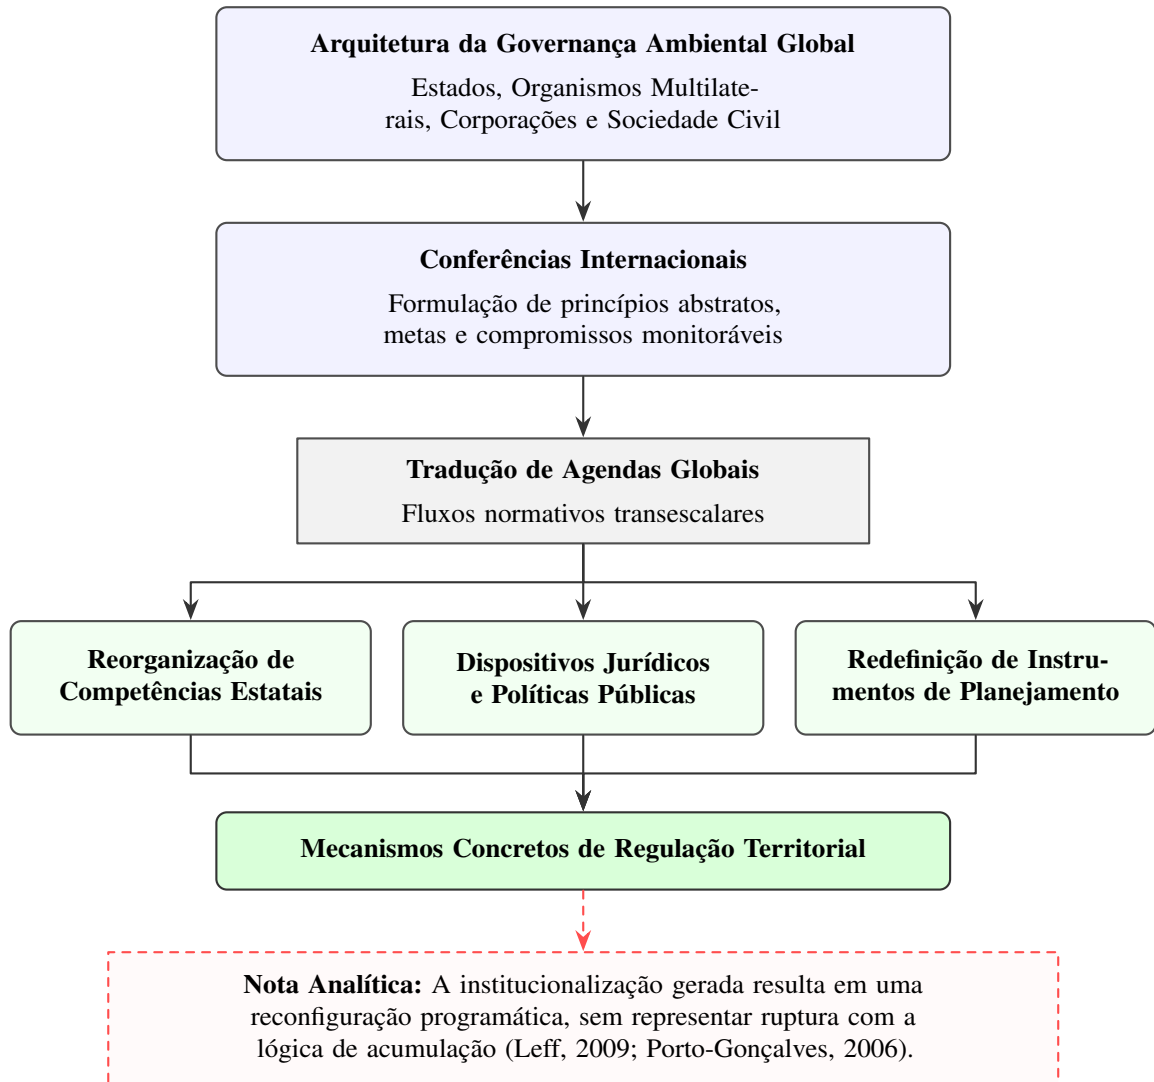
Arquitetura da Governança Ambiental Global

Estados, Organismos Multilaterais, Corporações e Sociedade Civil

Conferências Internacionais

Formulação de princípios abstratos, metas e compromissos monitoráveis

Tradução de Agendas Globais

Fluxos normativos transescalares

Reorganização de Competências Estatais

Dispositivos Jurídicos e Políticas Públicas

Redefinição de Instrumentos de Planejamento

Mecanismos Concretos de Regulação Territorial

**Nota Analítica:** A institucionalização gerada resulta em uma reconfiguração programática, sem representar ruptura com a lógica de acumulação (Leff, 2009; Porto-Gonçalves, 2006).